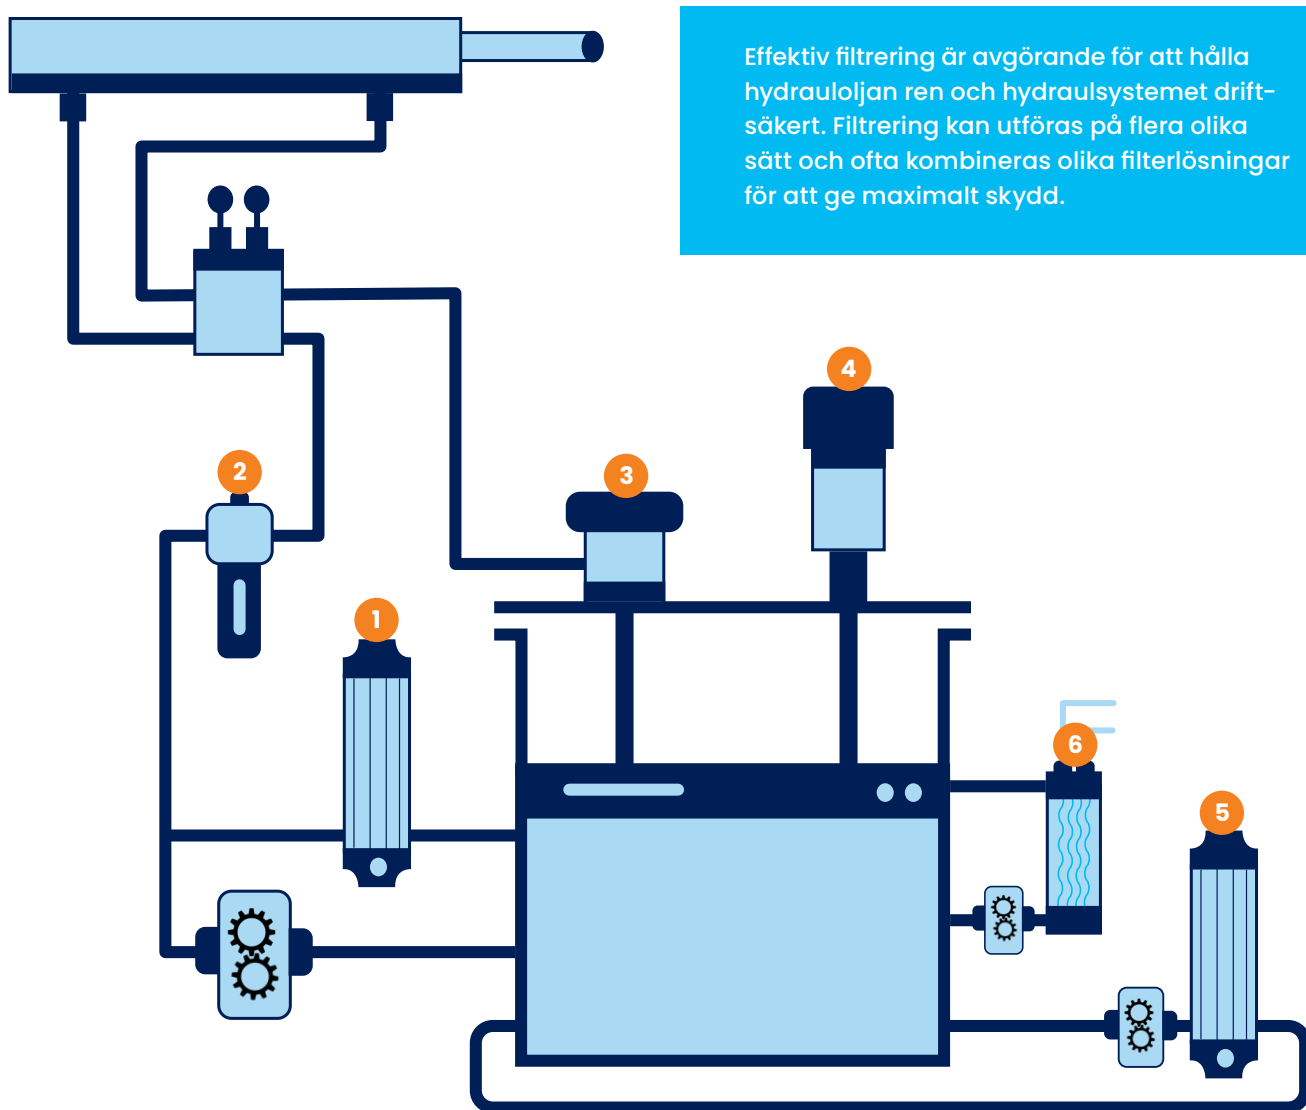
Effektiv filtrering är avgörande för att hålla hydrauloljan ren och hydraulsystemet driftsäkert. Filtrering kan utföras på flera olika sätt och ofta kombineras olika filterlösningar för att ge maximalt skydd.

4

2

3

1

6

5